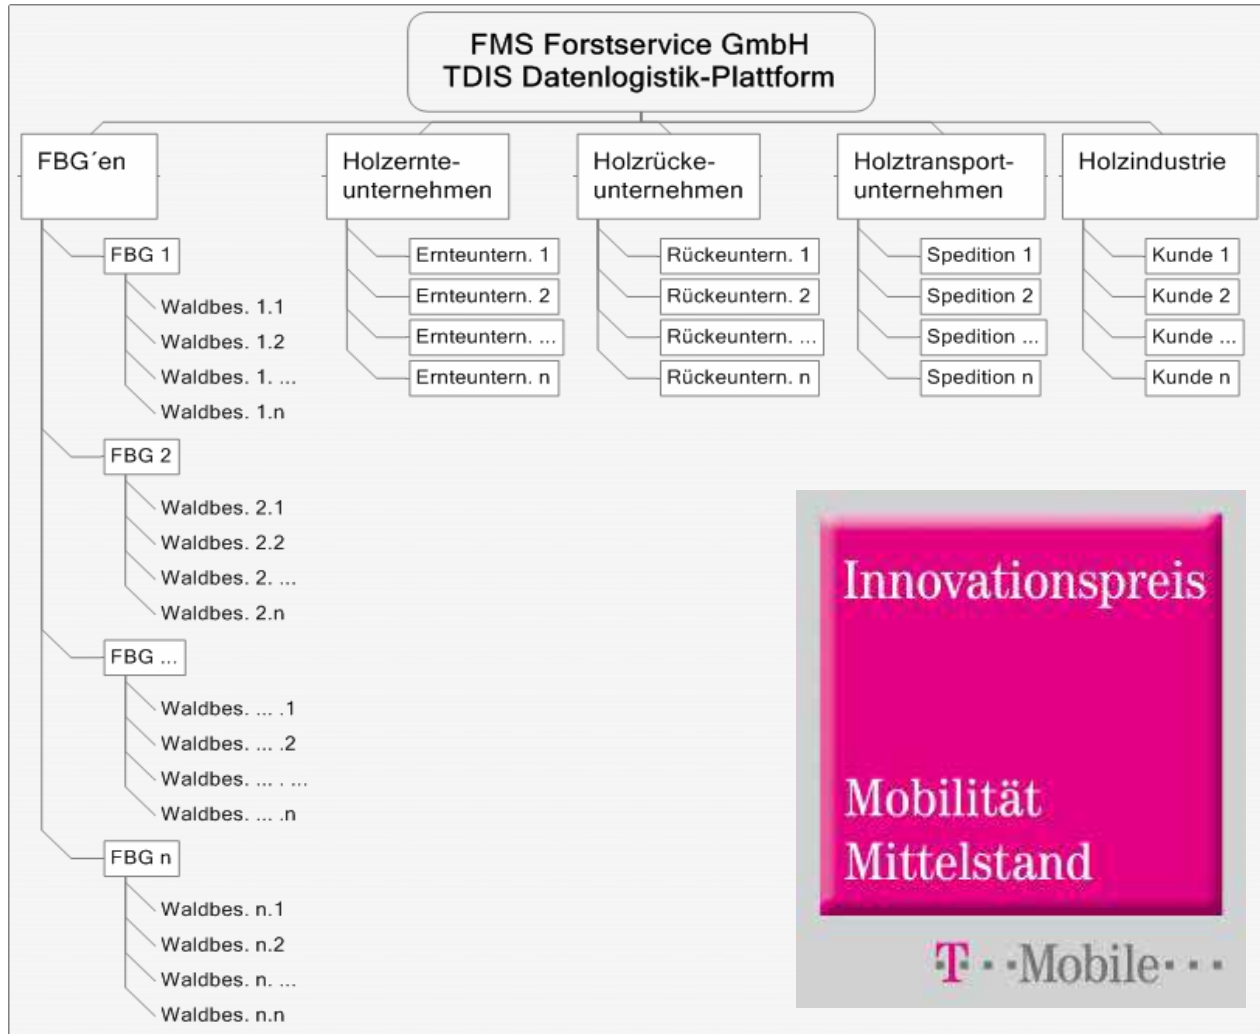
FMS Forstservice GmbH
TDIS Datenlogistik-Plattform

FBG´en

FBG 1
Waldbes. 1.1
Waldbes. 1.2
Waldbes. 1. ...
Waldbes. 1.n

FBG 2
Waldbes. 2.1
Waldbes. 2.2
Waldbes. 2. ...
Waldbes. 2.n

FBG ...
Waldbes. ... .1
Waldbes. ... .2
Waldbes. ... . ...
Waldbes. ... .n

FBG n
Waldbes. n.1
Waldbes. n.2
Waldbes. n. ...
Waldbes. n.n

Holzernteunternehmen
Ernteuntern. 1
Ernteuntern. 2
Ernteuntern. ...
Ernteuntern. n

Holzrückeunternehmen
Rückeuntern. 1
Rückeuntern. 2
Rückeuntern. ...
Rückeuntern. n

Holztransportunternehmen
Spedition 1
Spedition 2
Spedition ...
Spedition n

Holzindustrie
Kunde 1
Kunde 2
Kunde ...
Kunde n

Innovationspreis

Mobilität
Mittelstand

T··Mobile···